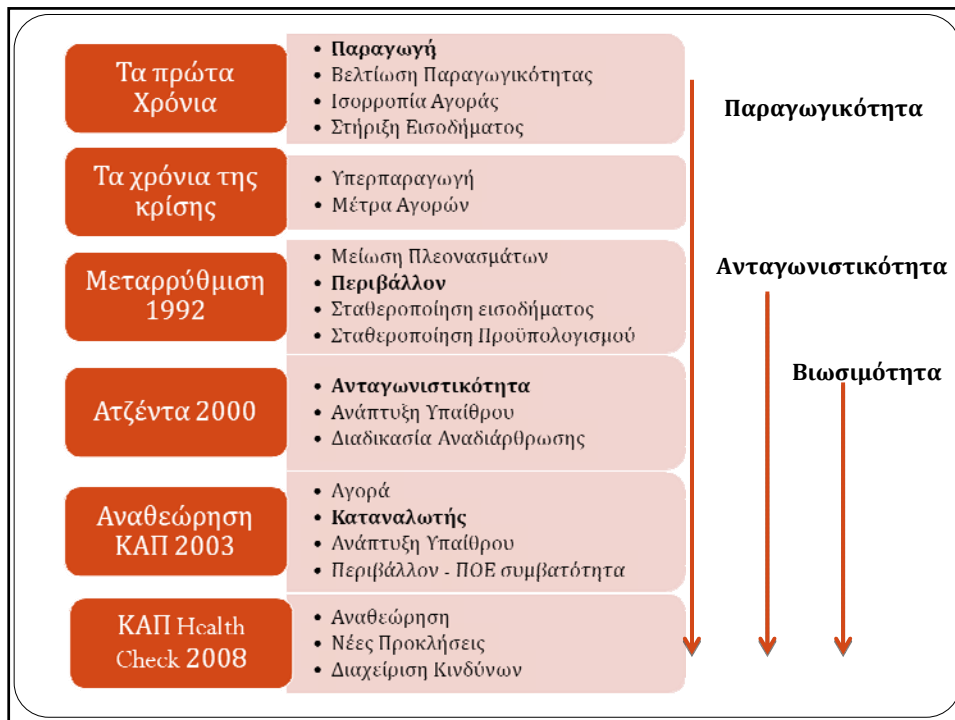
Τα πρώτα Χρόνια

• Παραγωγή
• Βελτίωση Παραγωγικότητας
• Ισορροπία Αγοράς
• Στήριξη Εισοδήματος

Τα χρόνια της κρίσης

• Υπερπαραγωγή
• Μέτρα Αγορών

Μεταρρύθμιση 1992

• Μείωση Πλεονασμάτων
• Περιβάλλον
• Σταθεροποίηση εισοδήματος
• Σταθεροποίηση Προϋπολογισμού

Ατζέντα 2000

• Ανταγωνιστικότητα
• Ανάπτυξη Υπαίθρου
• Διαδικασία Αναδιάρθρωσης

Αναθεώρηση ΚΑΠ 2003

• Αγορά
• Καταναλωτής
• Ανάπτυξη Υπαίθρου
• Περιβάλλον - ΠΟΕ συμβατότητα

ΚΑΠ Health Check 2008

• Αναθεώρηση
• Νέες Προκλήσεις
• Διαχείριση Κινδύνων

Παραγωγικότητα

Ανταγωνιστικότητα

Βιωσιμότητα